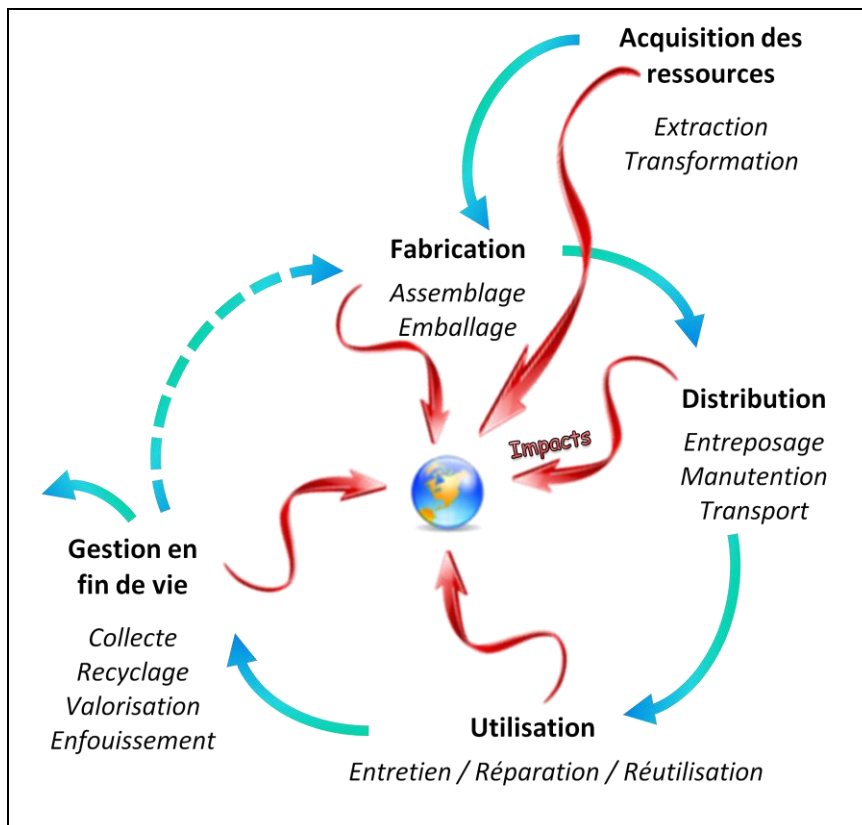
Acquisition des ressources

Extraction
Transformation

Fabrication

Assemblage
Emballage

Distribution

Entreposage
Manutention
Transport

Impacts

Gestion en fin de vie

Collecte
Recyclage
Valorisation
Enfouissement

Utilisation

Entretien / Réparation / Réutilisation